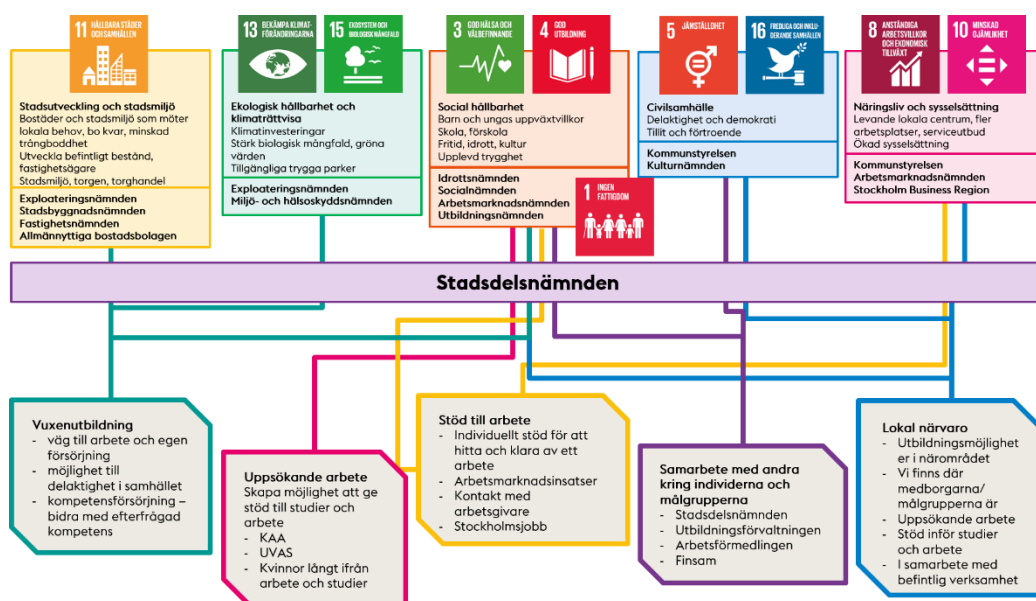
11 HÅLLBARA STÄDER OCH SAMHÄLLEN

Stadsutveckling och stadsmiljö
Bostäder och stadsmiljö som möter lokala behov, bo kvar, minskad trångboddhet
Utveckla befintligt bestånd, fastighetsägare
Stadsmiljö, torgen, torghandel

Exploateringsnämnden
Stadsbyggnadsnämnden
Fastighetsnämnden
Allmännyttiga bostadsbolagen

13 BEKÄMPA KLIMATFÖRÄNDRINGARNA
15 EKOSYSTEM OCH BIOLOGISK MÅNGFALD

Ekologisk hållbarhet och klimaträttvisa
Klimatinvesteringar
Stärk biologisk mångfald, gröna värden
Tillgängliga trygga parker

Exploateringsnämnden
Miljö- och hälsoskyddsnämnden

3 GOD HÄLSA OCH VÄLBEFINNANDE
4 GOD UTBILDNING

Social hållbarhet
Barn och ungas uppväxtvillkor
Skola, förskola
Fritid, idrott, kultur
Upplevd trygghet

Idrottsnämnden
Socialnämnden
Arbetsmarknadsnämnden
Utbildningsnämnden

1 INGEN FATTIGDOM

5 JÄMSTÄLLDHET
16 FREDLIGA OCH INKLUDERANDE SAMHÄLLEN

Civilsamhälle
Delaktighet och demokrati
Tillit och förtroende

Kommunstyrelsen
Kulturnämnden

8 ANSTÄNDIGA ARBETSVILLKOR OCH EKONOMISK TILLVÄXT
10 MINSKAD OJÄMLIKHET

Näringsliv och sysselsättning
Levande lokala centrum, fler arbetsplatser, serviceutbud
Ökad sysselsättning

Kommunstyrelsen
Arbetsmarknadsnämnden
Stockholm Business Region

Stadsdelsnämnden

Vuxenutbildning
- väg till arbete och egen försörjning
- möjlighet till delaktighet i samhället
- kompetensförsörjning – bidra med efterfrågad kompetens

Uppsökande arbete
Skapa möjlighet att ge stöd till studier och arbete
- KAA
- UVAS
- Kvinnor långt ifrån arbete och studier

Stöd till arbete
- Individuellt stöd för att hitta och klara av ett arbete
- Arbetsmarknadsinsatser
- Kontakt med arbetsgivare
- Stockholmsjobb

Samarbete med andra kring individerna och målgrupperna
- Stadsdelsnämnden
- Utbildningsförvaltningen
- Arbetsförmedlingen
- Finsam

Lokal närvaro
- Utbildningsmöjlighet er i närområdet
- Vi finns där medborgarna/målgrupperna är
- Uppsökande arbete
- Stöd inför studier och arbete
- I samarbete med befintlig verksamhet